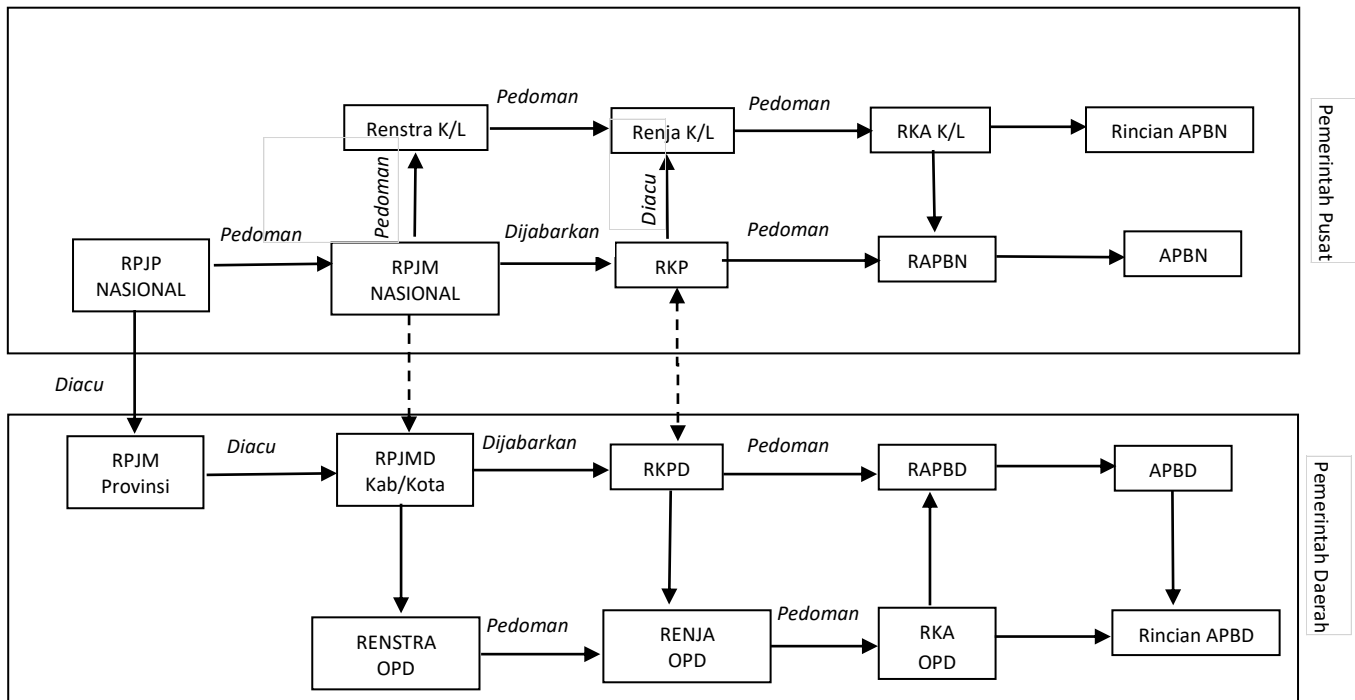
Pemerintah Pusat

Renstra K/L
Pedoman
Renja K/L
Pedoman
RKA K/L
Rincian APBN

Pedoman
Pedoman
Diacu

RPJP NASIONAL
Pedoman
RPJM NASIONAL
Dijabarkan
RKP
Pedoman
RAPBN
APBN

Diacu

Pemerintah Daerah

RPJM Provinsi
Diacu
RPJMD Kab/Kota
Dijabarkan
RKPD
Pedoman
RAPBD
APBD

RENSTRA OPD
Pedoman
RENJA OPD
Pedoman
RKA OPD
Rincian APBD